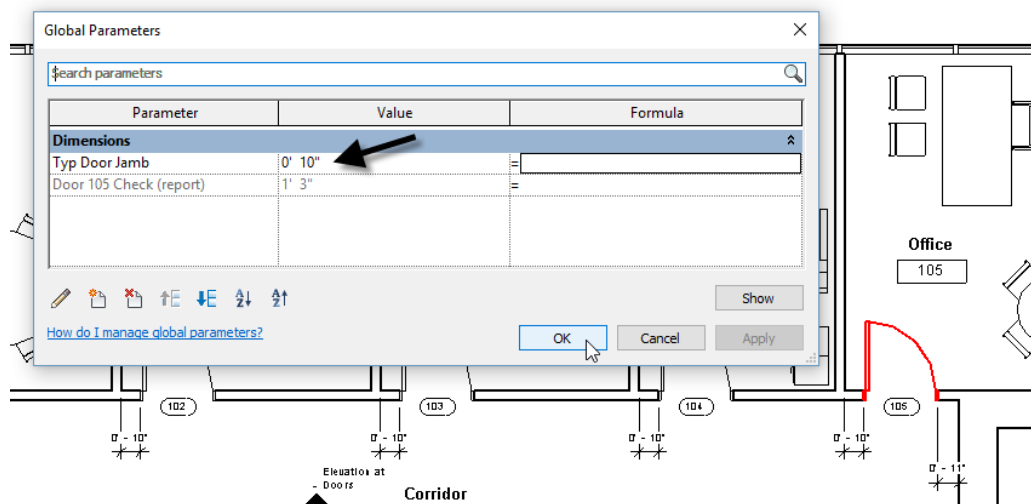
Global Parameters

Search parameters

| Parameter | Value | Formula |
|---|---|---|
| Dimensions | | |
| Typ Door Jamb | 0' 10" | = |
| Door 105 Check (report) | 1' 3" | = |

Show

How do I manage global parameters?

OK Cancel Apply

Office
105

102 103 104 105

0' - 10" 0' - 10" 0' - 10" 0' - 10" 0' - 11"

Elevation at Doors

Corridor